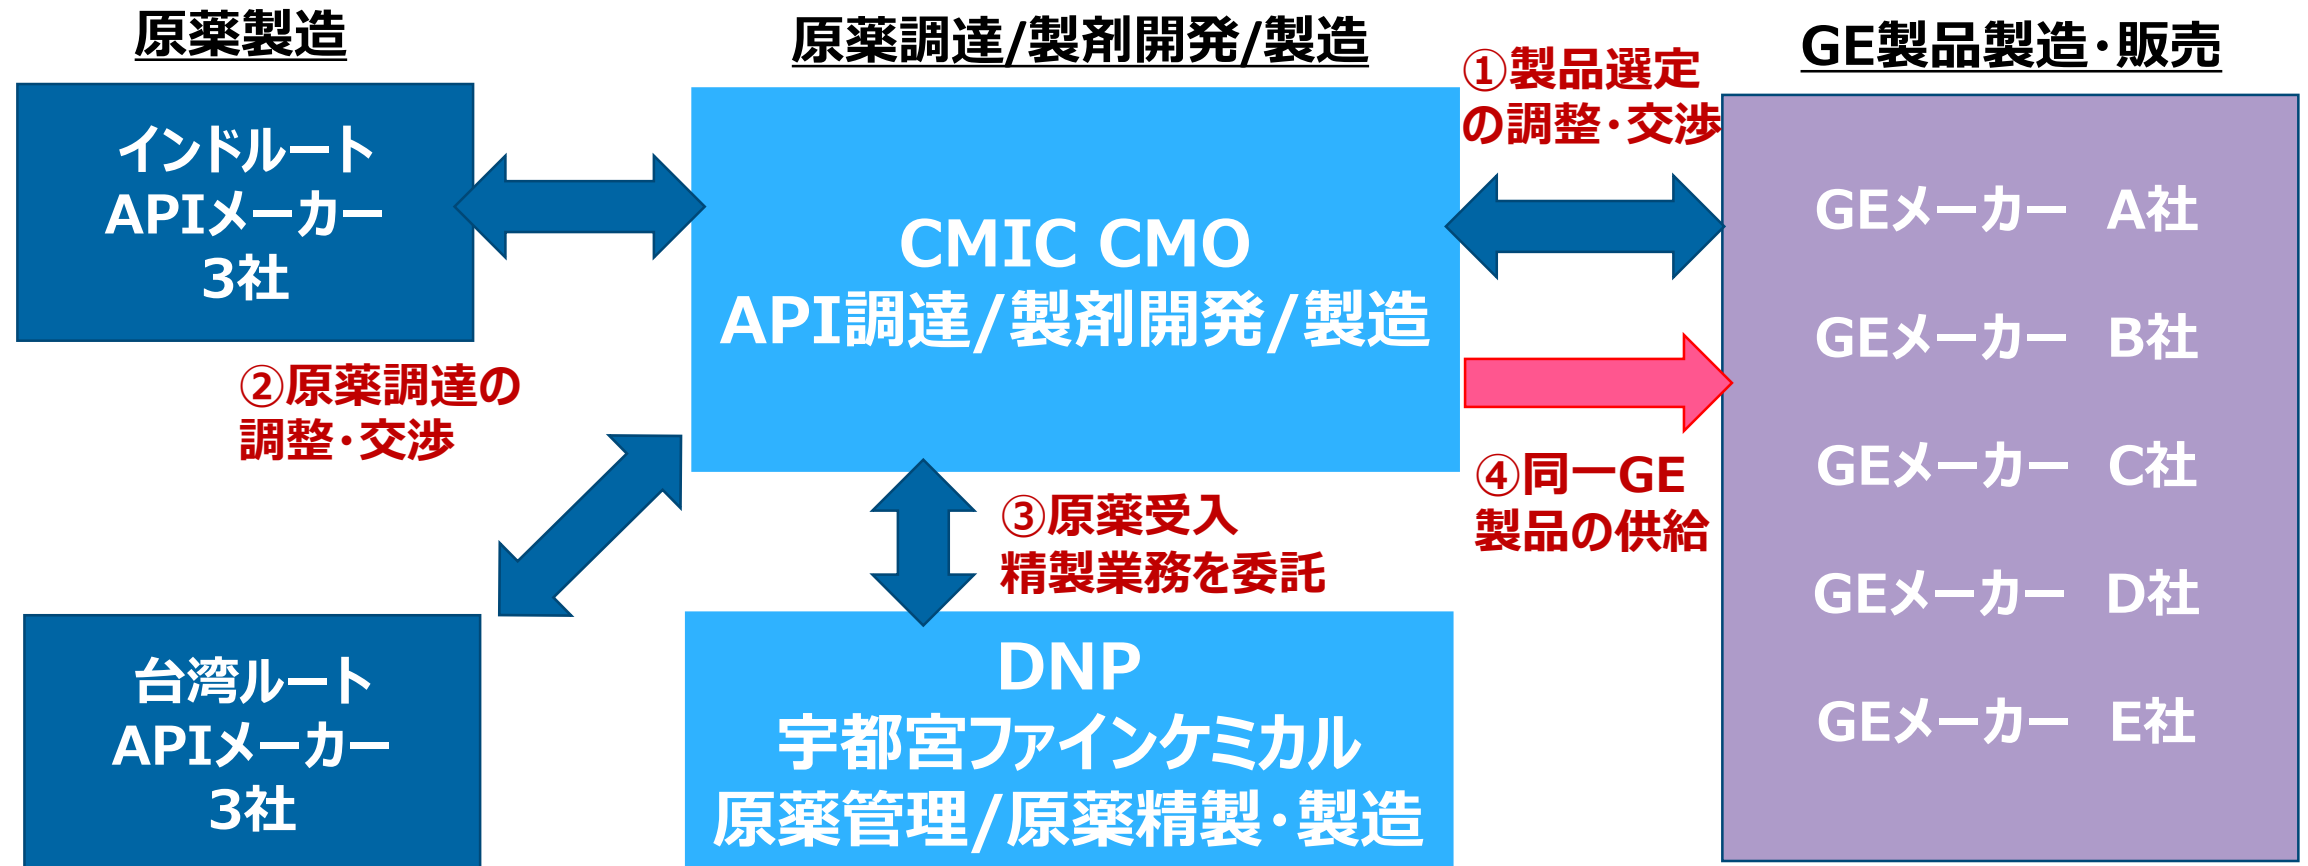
原薬製造

原薬調達/製剤開発/製造

GE製品製造・販売

インドルート
APIメーカー
3社

CMIC CMO
API調達/製剤開発/製造

①製品選定
の調整・交渉

GEメーカー　A社

GEメーカー　B社

GEメーカー　C社

GEメーカー　D社

GEメーカー　E社

②原薬調達の
調整・交渉

③原薬受入
精製業務を委託

④同一GE
製品の供給

台湾ルート
APIメーカー
3社

DNP
宇都宮ファインケミカル
原薬管理/原薬精製・製造